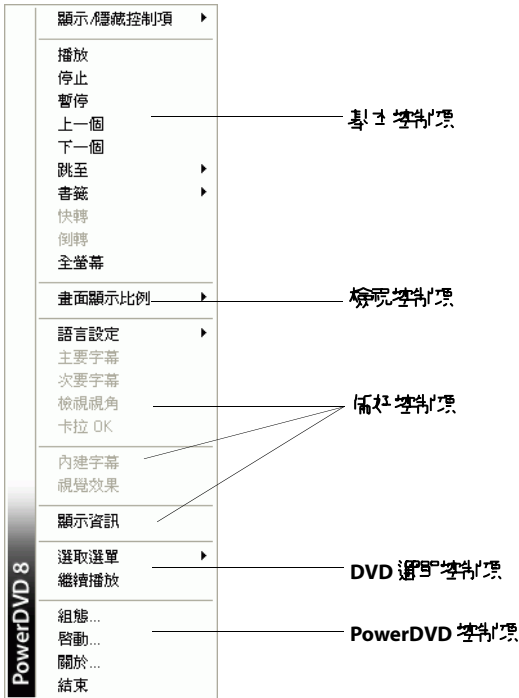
顯示/隱藏控制項
播放
停止
暫停
上一個
下一個
跳至
書籤
快轉
倒轉
全螢幕
畫面顯示比例
語言設定
主要字幕
次要字幕
檢視視角
卡拉 OK
內建字幕
視覺效果
顯示資訊
選取選單
繼續播放
組態...
啟動...
關於...
結束
PowerDVD 8

基本控制項
檢視控制項
偏好控制項
DVD 選單控制項
PowerDVD 控制項